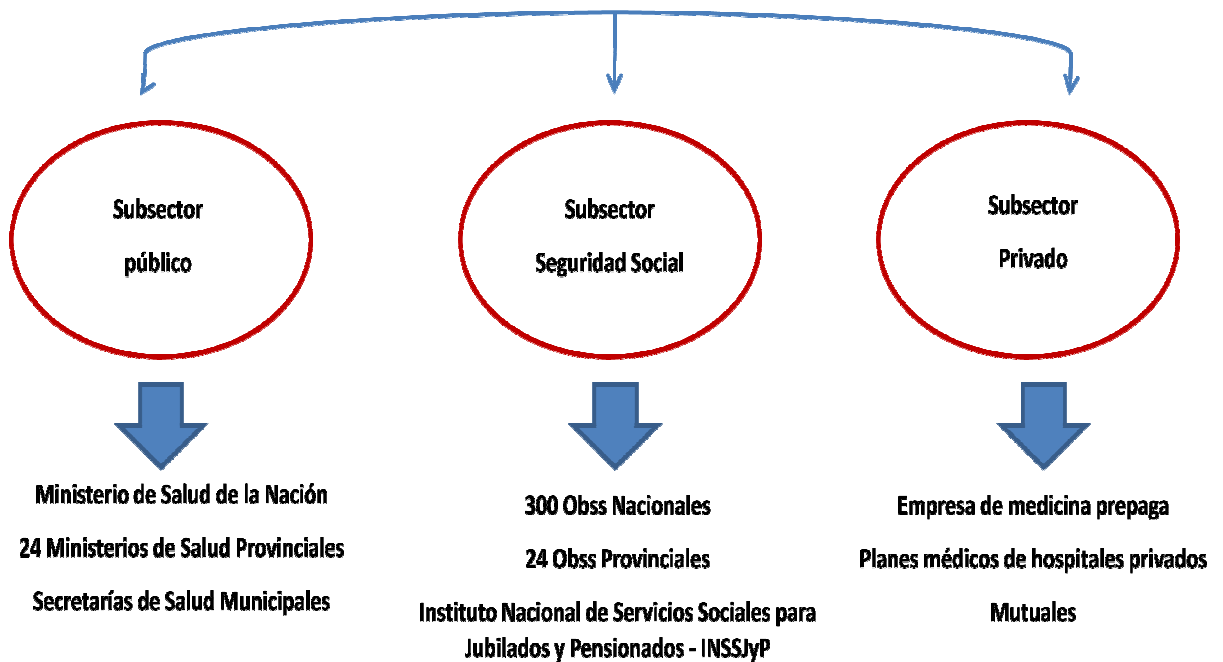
Subsector
público

Subsector
Seguridad Social

Subsector
Privado

Ministerio de Salud de la Nación
24 Ministerios de Salud Provinciales
Secretarías de Salud Municipales

300 Obss Nacionales
24 Obss Provinciales
Instituto Nacional de Servicios Sociales para Jubilados y Pensionados - INSSJyP

Empresa de medicina prepaga
Planes médicos de hospitales privados
Mutuales